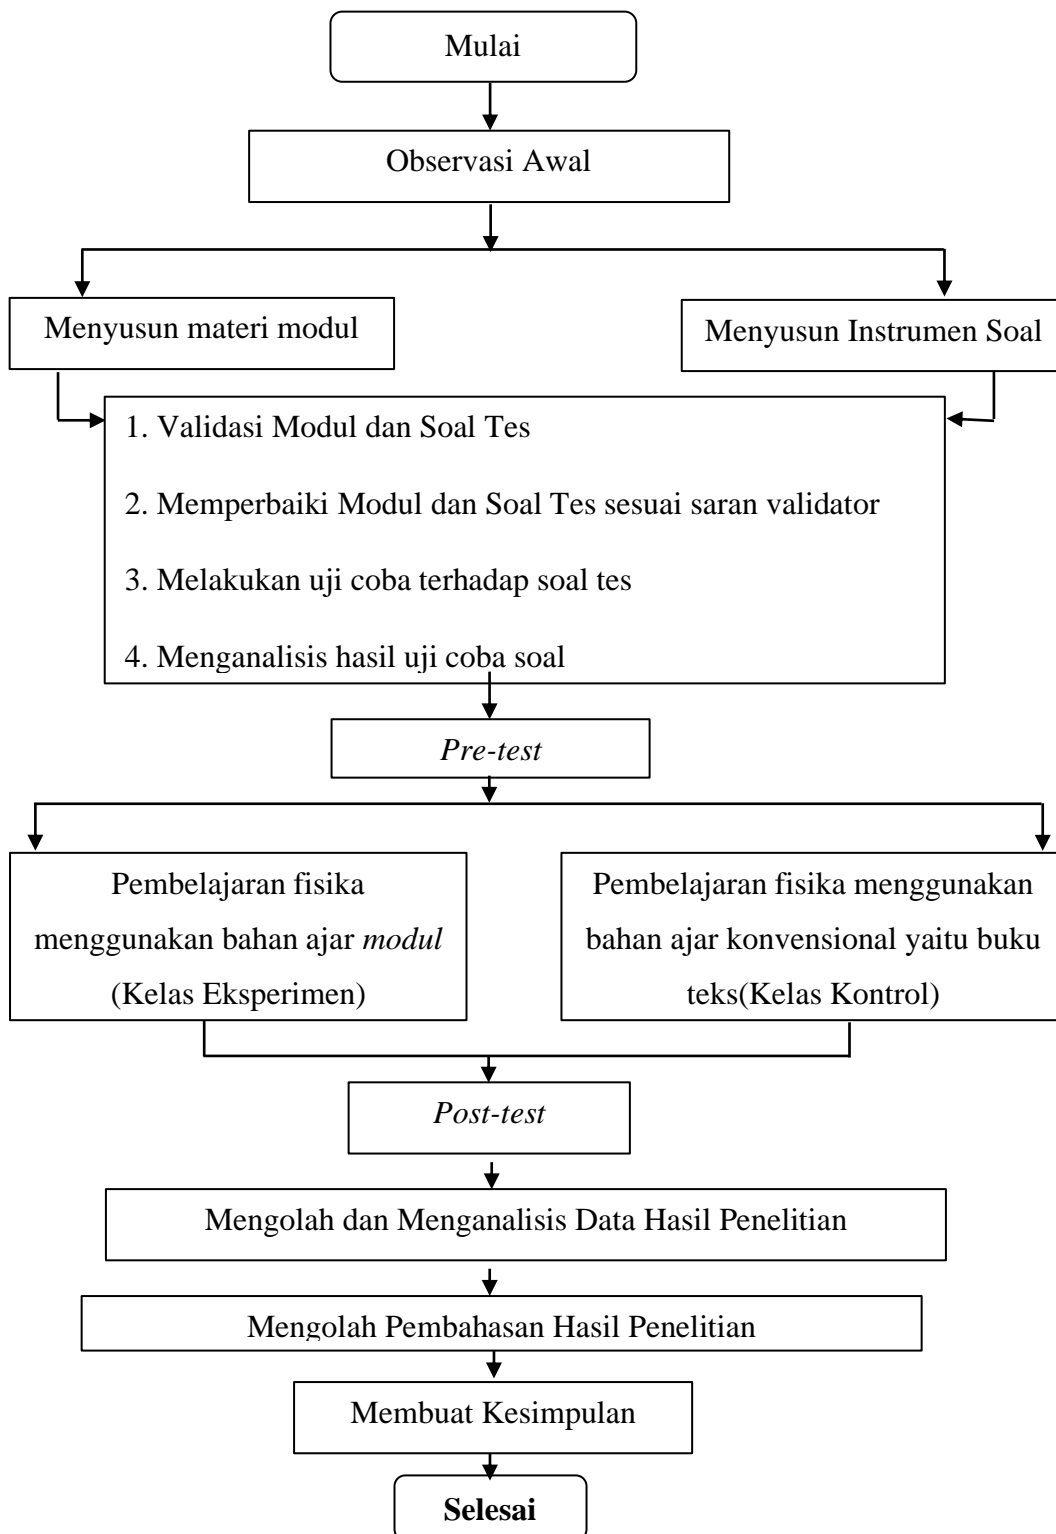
Mulai

Observasi Awal

Menyusun materi modul

Menyusun Instrumen Soal

1. Validasi Modul dan Soal Tes

2. Memperbaiki Modul dan Soal Tes sesuai saran validator

3. Melakukan uji coba terhadap soal tes

4. Menganalisis hasil uji coba soal

*Pre-test*

Pembelajaran fisika menggunakan bahan ajar *modul* (Kelas Eksperimen)

Pembelajaran fisika menggunakan bahan ajar konvensional yaitu buku teks(Kelas Kontrol)

*Post-test*

Mengolah dan Menganalisis Data Hasil Penelitian

Mengolah Pembahasan Hasil Penelitian

Membuat Kesimpulan

**Selesai**